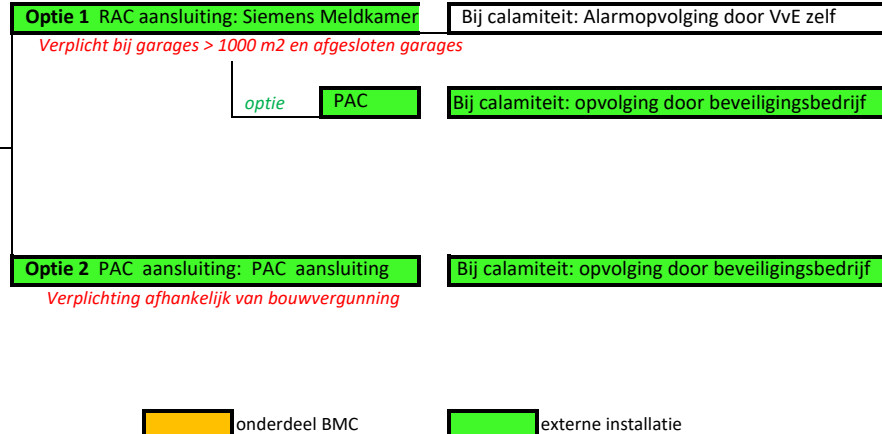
Optie 1 RAC aansluiting: Siemens Meldkamer

Bij calamiteit: Alarmopvolging door VvE zelf

Verplicht bij garages > 1000 m2 en afgesloten garages

optie

PAC

Bij calamiteit: opvolging door beveiligingsbedrijf

Optie 2 PAC aansluiting: PAC aansluiting

Bij calamiteit: opvolging door beveiligingsbedrijf

Verplichting afhankelijk van bouwvergunning

onderdeel BMC

externe installatie